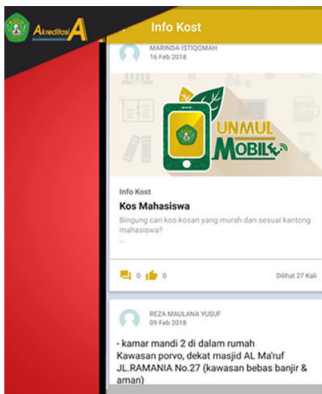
Akreditasi A

Info Kost

MARINDA ISTIQOMAH
16 Feb 2018

UNMUL MOBILE

Info Kost

Kos Mahasiswa

Bingung cari kos-kosan yang murah dan sesuai kantong mahasiswa?
...

0 0

Dilihat 27 Kali

REZA MAULANA YUSUF
09 Feb 2018

- kamar mandi 2 di dalam rumah
Kawasan porvo, dekat masjid AL Ma'ruf
JL.RAMANIA No.27 (kawasan bebas banjir & aman)